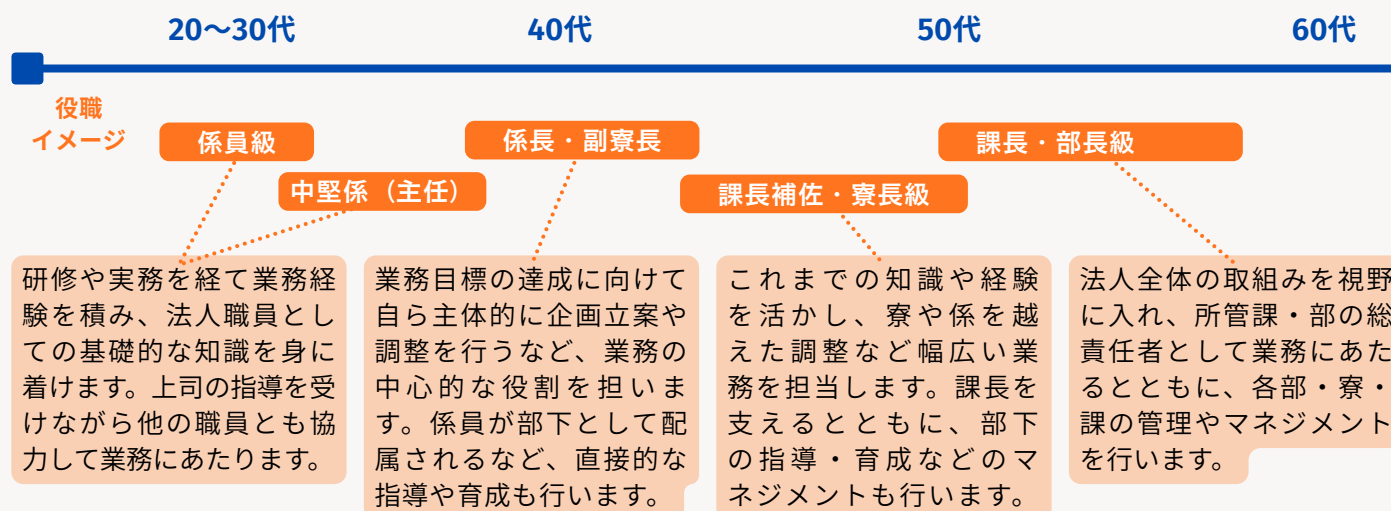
20〜30代

40代

50代

60代

役職イメージ

係員級

中堅係（主任）

係長・副寮長

課長補佐・寮長級

課長・部長級

研修や実務を経て業務経験を積み、法人職員としての基礎的な知識を身に着けます。上司の指導を受けながら他の職員とも協力して業務にあたります。

業務目標の達成に向けて自ら主体的に企画立案や調整を行うなど、業務の中心的な役割を担います。係員が部下として配属されるなど、直接的な指導や育成も行います。

これまでの知識や経験を活かし、寮や係を越えた調整など幅広い業務を担当します。課長を支えるとともに、部下の指導・育成などのマネジメントも行います。

法人全体の取組みを視野に入れ、所管課・部の総責任者として業務にあたるとともに、各部・寮・課の管理やマネジメントを行います。